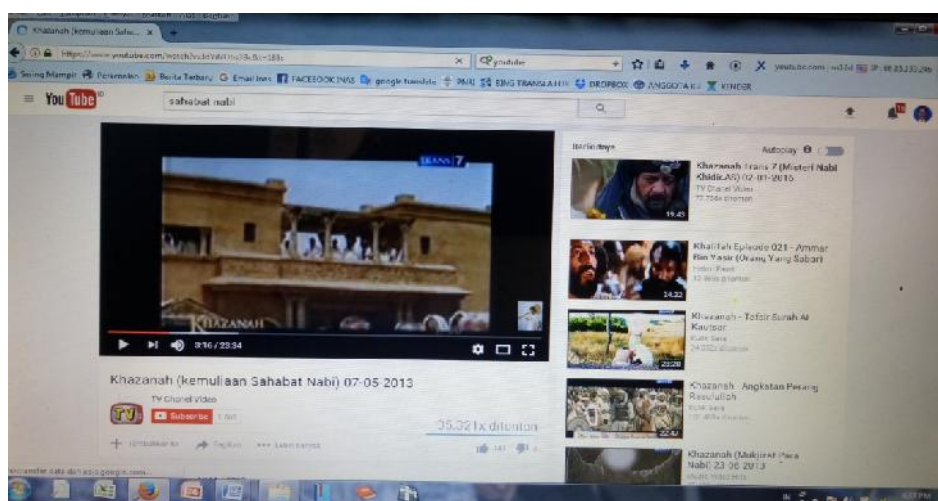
Khazanah (kemuliaan Saha... ×

https://www.youtube.com/watch?v=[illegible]

youtube

Sering Mampir Perkenalan Berita Terbaru Email Inas FACEBOOK INAS google translate PNM ENG TRANSLATOR DROPBOX ANGGOTA KH KINDER

You Tube

sahabat nabi

TRANS|7

KHAZANAH

3:16 / 23:34

Khazanah (kemuliaan Sahabat Nabi) 07-05-2013

TV Chanel Video

TV

Subscribe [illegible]

35.321x ditonton

Tambahkan ke Bagikan Lainnya

Berikutnya

Autoplay

Khazanah Trans 7 (Misteri Nabi Khidir AS) 02-01-2015
TV Chanel Video
77.734x ditonton

19:43

Khalifah Episode 021 - Ammar Bin Yasir (Orang Yang Sabar)
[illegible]
12 ribu ditonton

24:32

Khazanah - Tafsir Surah Al Kautsar
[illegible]
24.052x ditonton

23:28

Khazanah Angkatan Perang Rasulullah
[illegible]

22:47

Khazanah (Mukjizat Para Nabi) 23 06 2013
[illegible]